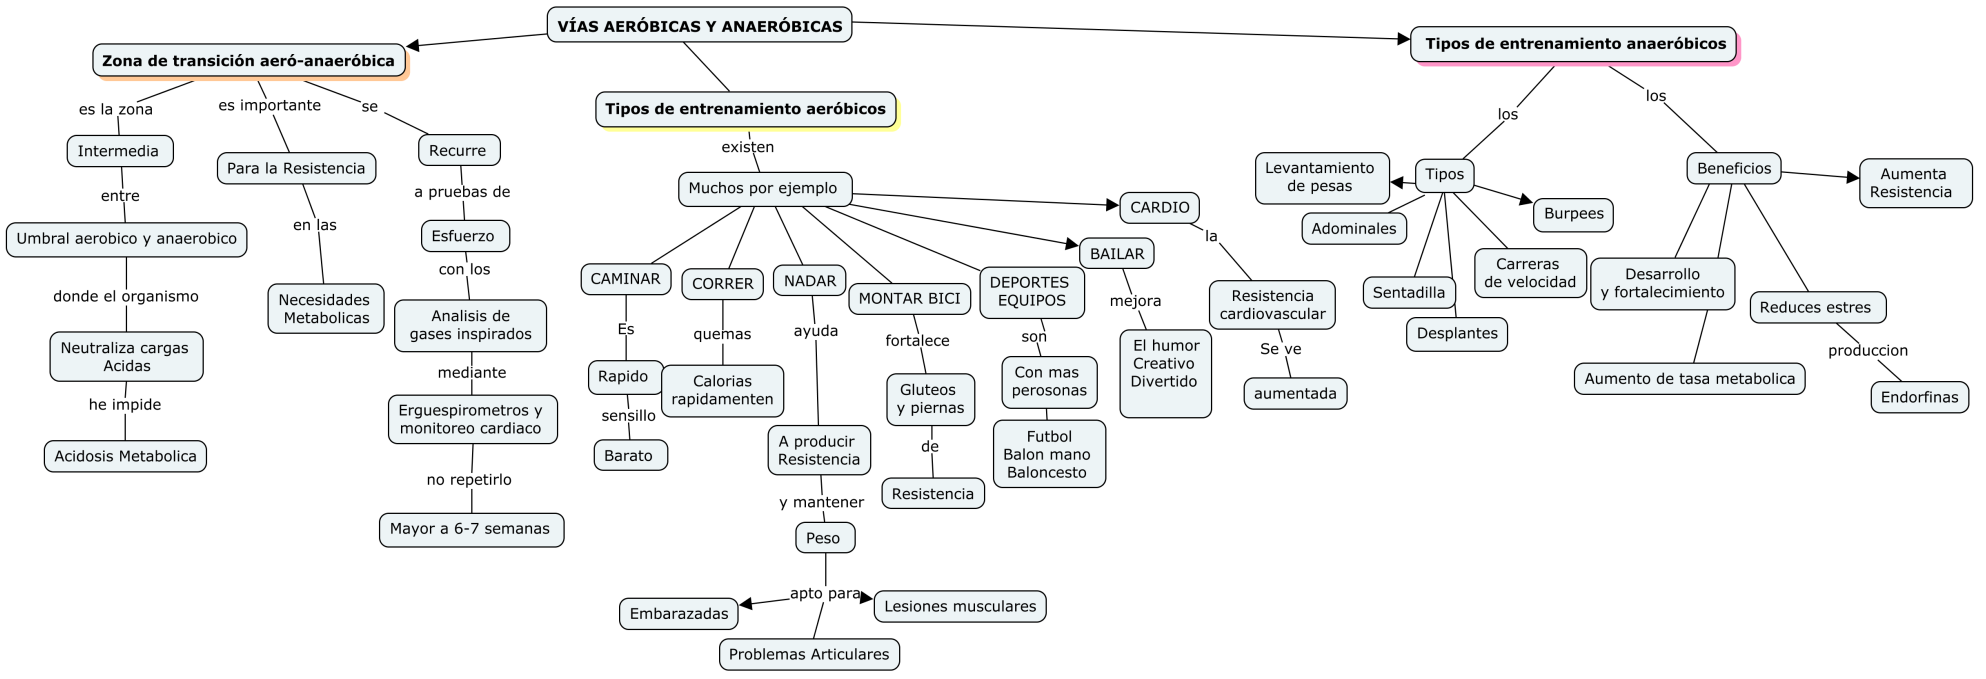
VÍAS AERÓBICAS Y ANAERÓBICAS

Zona de transición aeró-anaeróbica

es la zona
Intermedia
entre
Umbral aerobico y anaerobico
donde el organismo
Neutraliza cargas Acidas
he impide
Acidosis Metabolica

es importante
Para la Resistencia
en las
Necesidades Metabolicas

se
Recurre
a pruebas de
Esfuerzo
con los
Analisis de gases inspirados
mediante
Erguespirometros y monitoreo cardiaco
no repetirlo
Mayor a 6-7 semanas

Tipos de entrenamiento aeróbicos
existen
Muchos por ejemplo

CAMINAR
Es
Rapido
sensillo
Barato

CORRER
quemas
Calorias rapidamenten

NADAR
ayuda
A producir Resistencia
y mantener
Peso
apto para
Embarazadas
Lesiones musculares
Problemas Articulares

MONTAR BICI
fortalece
Gluteos y piernas
de
Resistencia

DEPORTES EQUIPOS
son
Con mas perosonas
Futbol Balon mano Baloncesto

BAILAR
mejora
El humor Creativo Divertido

CARDIO
la
Resistencia cardiovascular
Se ve
aumentada

Tipos de entrenamiento anaeróbicos

los
Tipos
Levantamiento de pesas
Adominales
Sentadilla
Desplantes
Carreras de velocidad
Burpees

los
Beneficios
Aumenta Resistencia
Desarrollo y fortalecimiento
Aumento de tasa metabolica
Reduces estres
produccion
Endorfinas